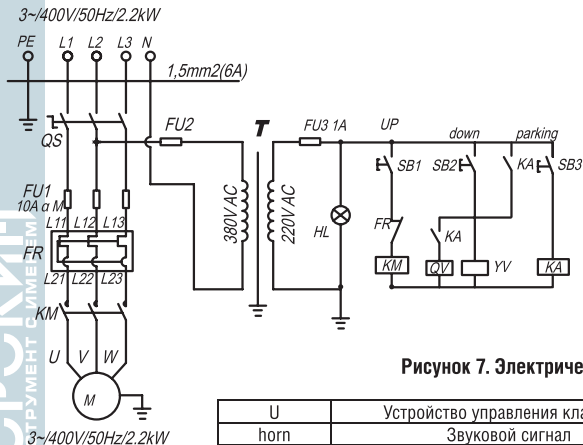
3~/400V/50Hz/2.2kW

PE L1 L2 L3 N

1,5mm2(6A)

QS

FU2

T

FU3 1A

UP

down

parking

SB1 SB2 KA SB3

FU1 10A a M

L11 L12 L13

FR

L21 L22 L23

380V AC

220V AC

HL

FR

KA

KM QV YV KA

KM

U V W

M

3~/400V/50Hz/2.2kW

Рисунок 7. Электриче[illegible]

| U | Устройство управления кла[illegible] |
|---|---|
| horn | Звуковой сигнал |